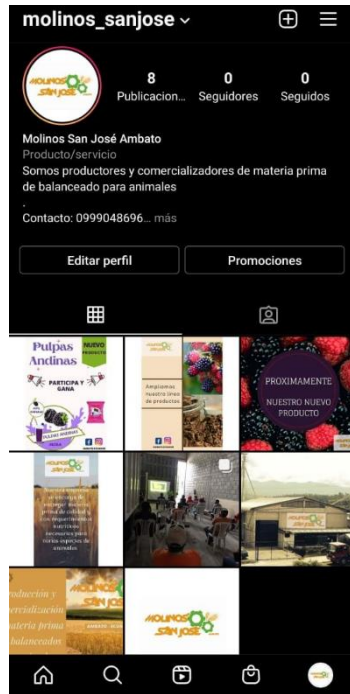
molinos_sanjose

MOLINOS SAN JOSÉ

8
Publicacion...

0
Seguidores

0
Seguidos

Molinos San José Ambato
Producto/servicio
Somos productores y comercializadores de materia prima de balanceado para animales
.
Contacto: 0999048696... más

Editar perfil

Promociones

Pulpas Andinas
NUEVO PRODUCTO
PARTICIPA Y GANA

MOLINOS SAN JOSÉ
Ampliamos nuestra línea de productos

PROXIMAMENTE
NUESTRO NUEVO PRODUCTO

MOLINOS SAN JOSÉ
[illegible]

MOLINOS SAN JOSÉ

roducción y comercialización materia prima balanceados
MOLINOS SAN JOSÉ

MOLINOS SAN JOSÉ